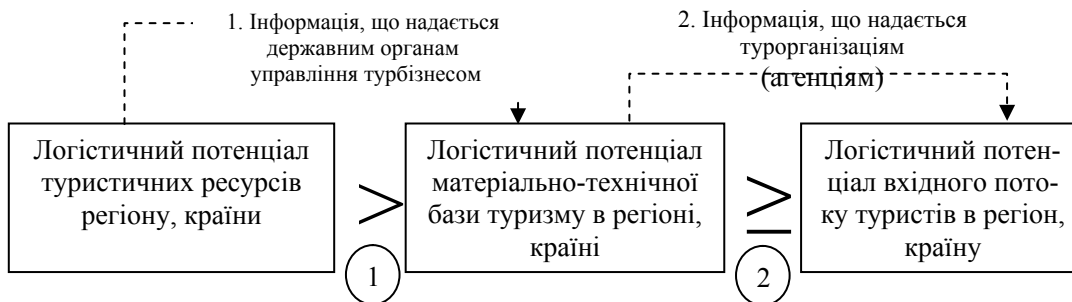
1. Інформація, що надається державним органам управління турбізнесом

2. Інформація, що надається турорганізаціям (агенціям)

Логістичний потенціал туристичних ресурсів регіону, країни

$>$

1

Логістичний потенціал матеріально-технічної бази туризму в регіоні, країні

$\geq$

2

Логістичний потенціал вхідного потоку туристів в регіон, країну